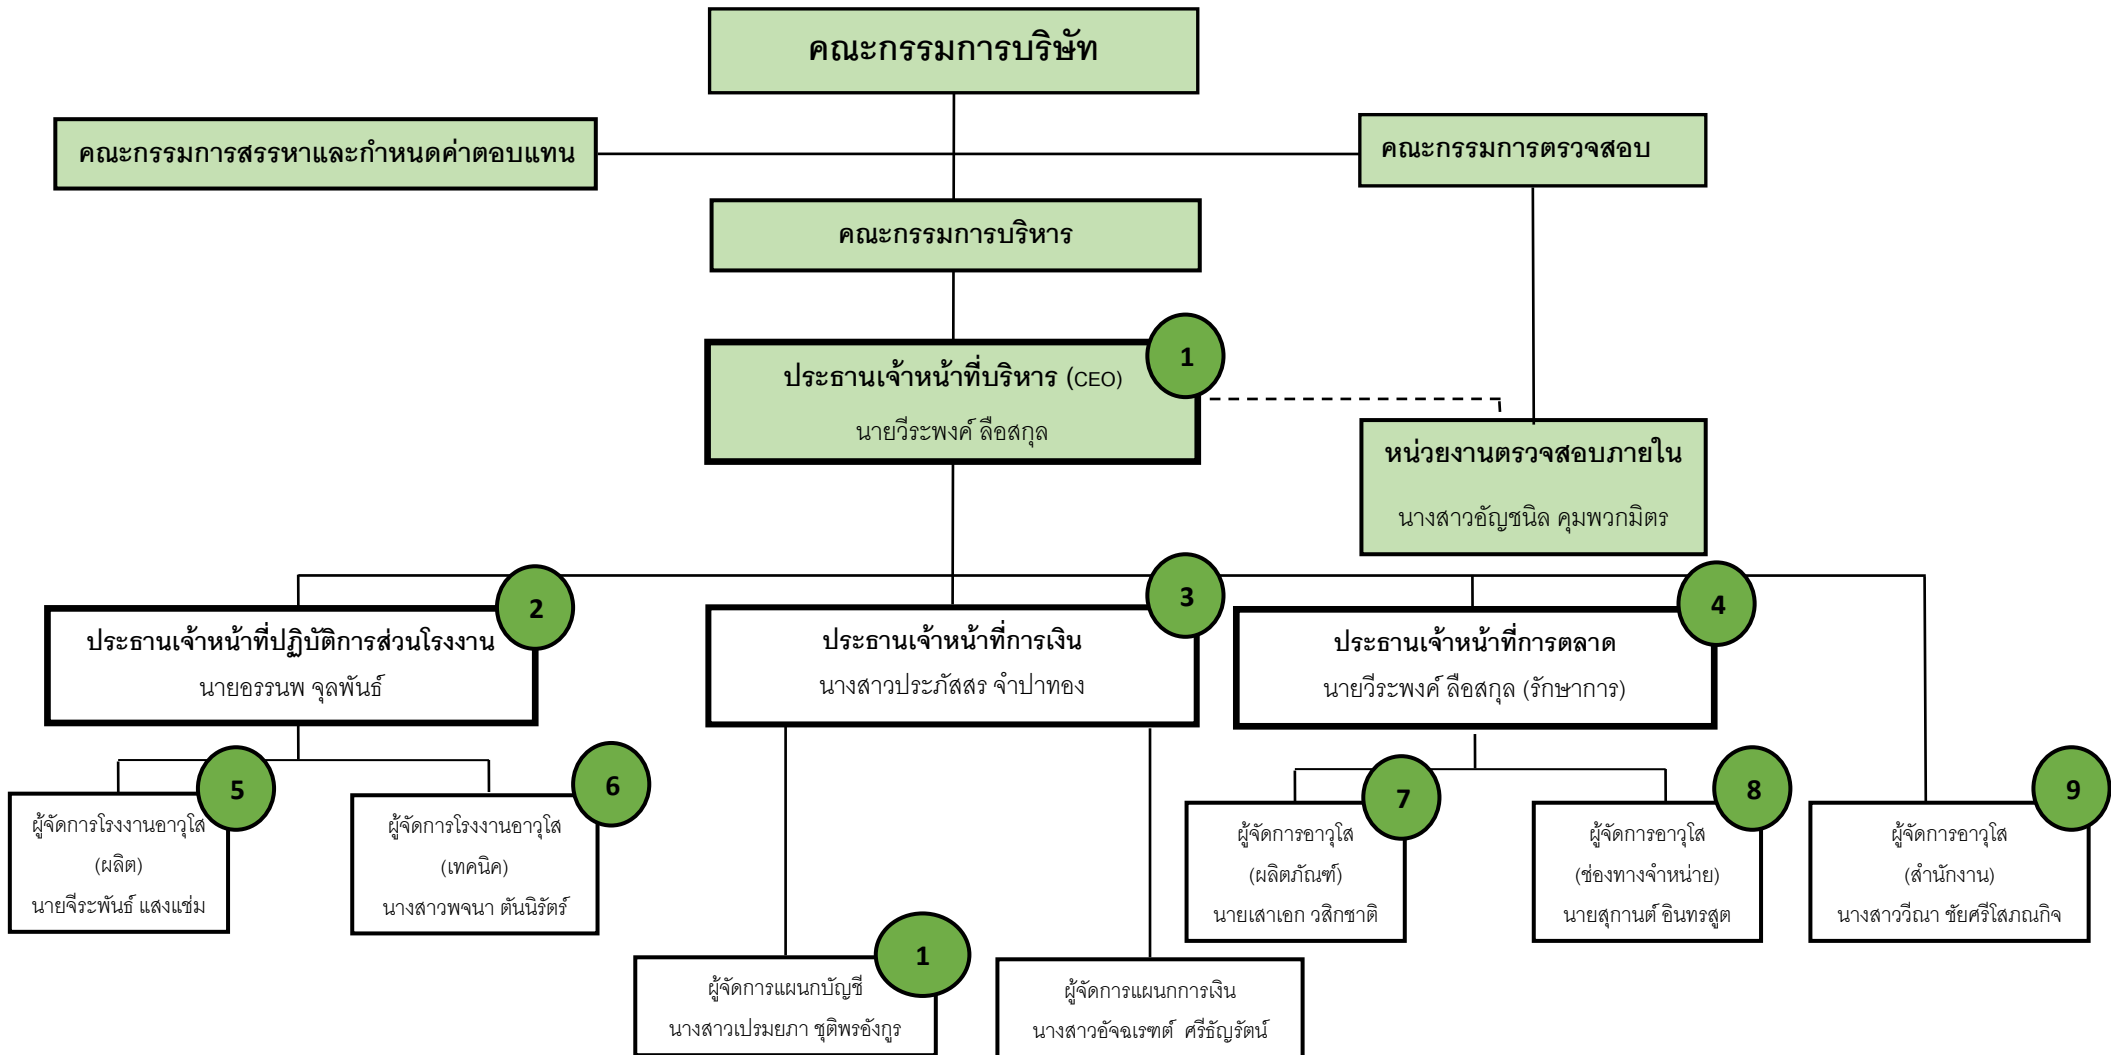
คณะกรรมการบริษัท

คณะกรรมการสรรหาและกำหนดค่าตอบแทน

คณะกรรมการตรวจสอบ

คณะกรรมการบริหาร

ประธานเจ้าหน้าที่บริหาร (CEO)
นายวีระพงศ์ ลือสกุล

1

หน่วยงานตรวจสอบภายใน
นางสาวอัญชนิล คุมพวกมิตร

ประธานเจ้าหน้าที่ปฏิบัติการส่วนโรงงาน
นายอรรนพ จุลพันธ์

2

ประธานเจ้าหน้าที่การเงิน
นางสาวประภัสสร จำปาทอง

3

ประธานเจ้าหน้าที่การตลาด
นายวีระพงศ์ ลือสกุล (รักษาการ)

4

ผู้จัดการโรงงานอาวุโส
(ผลิต)
นายจีระพันธ์ แสงแช่ม

5

ผู้จัดการโรงงานอาวุโส
(เทคนิค)
นางสาวพจนา ตันนิรัตร์

6

ผู้จัดการอาวุโส
(ผลิตภัณฑ์)
นายเสาเอก วสิกชาติ

7

ผู้จัดการอาวุโส
(ช่องทางจำหน่าย)
นายสุกานต์ อินทรสูต

8

ผู้จัดการอาวุโส
(สำนักงาน)
นางสาววีณา ชัยศรีโสภณกิจ

9

ผู้จัดการแผนกบัญชี
นางสาวเปรมยภา ชุติพรอังกูร

1

ผู้จัดการแผนกการเงิน
นางสาวอัจฉเรฑต์ ศรีธัญรัตน์